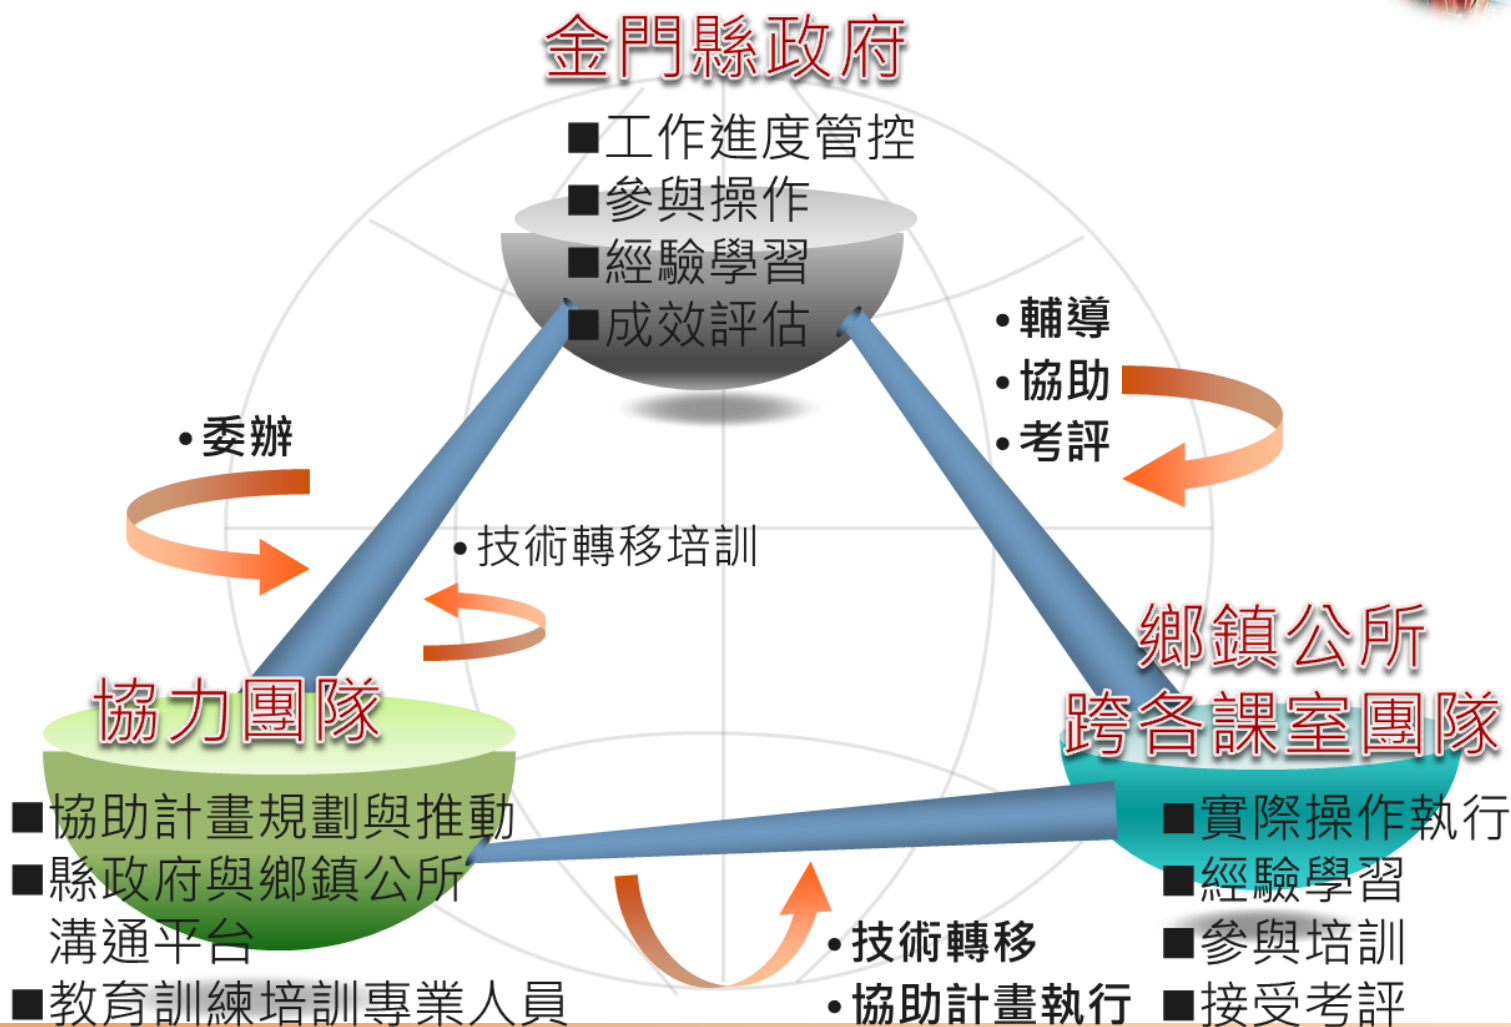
金門縣政府

■工作進度管控
■參與操作
■經驗學習
■成效評估

• 輔導
• 協助
• 考評

• 委辦

• 技術轉移培訓

鄉鎮公所
跨各課室團隊

協力團隊

■協助計畫規劃與推動
■縣政府與鄉鎮公所溝通平台
■教育訓練培訓專業人員

■實際操作執行
■經驗學習
■參與培訓
■接受考評

• 技術轉移
• 協助計畫執行